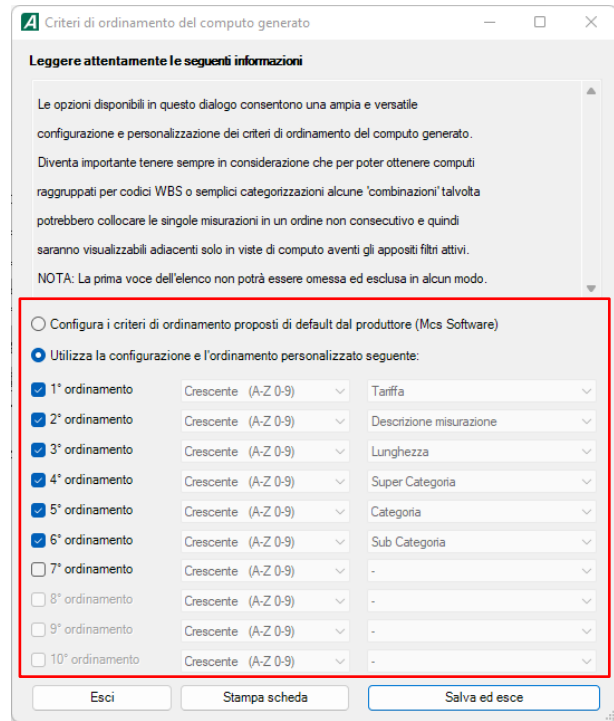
Criteri di ordinamento del computo generato

Leggere attentamente le seguenti informazioni

Le opzioni disponibili in questo dialogo consentono una ampia e versatile configurazione e personalizzazione dei criteri di ordinamento del computo generato. Diventa importante tenere sempre in considerazione che per poter ottenere computi raggruppati per codici WBS o semplici categorizzazioni alcune 'combinazioni' talvolta potrebbero collocare le singole misurazioni in un ordine non consecutivo e quindi saranno visualizzabili adiacenti solo in viste di computo aventi gli appositi filtri attivi.
NOTA: La prima voce dell'elenco non potrà essere omessa ed esclusa in alcun modo.

Configura i criteri di ordinamento proposti di default dal produttore (Mcs Software)

Utilizza la configurazione e l'ordinamento personalizzato seguente:

| | | |
|---|---|---|
| 1° ordinamento | Crescente (A-Z 0-9) | Tariffa |
| 2° ordinamento | Crescente (A-Z 0-9) | Descrizione misurazione |
| 3° ordinamento | Crescente (A-Z 0-9) | Lunghezza |
| 4° ordinamento | Crescente (A-Z 0-9) | Super Categoria |
| 5° ordinamento | Crescente (A-Z 0-9) | Categoria |
| 6° ordinamento | Crescente (A-Z 0-9) | Sub Categoria |
| 7° ordinamento | Crescente (A-Z 0-9) | - |
| 8° ordinamento | Crescente (A-Z 0-9) | - |
| 9° ordinamento | Crescente (A-Z 0-9) | - |
| 10° ordinamento | Crescente (A-Z 0-9) | - |

Esci
Stampa scheda
Salva ed esce